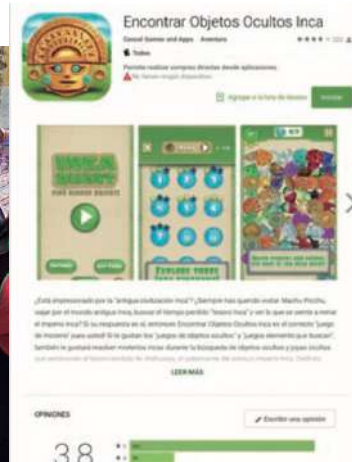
Encontrar Objetos Ocultos Inca

Casual Games and Apps · Aventura

Todos

Permite realizar compras directas desde aplicaciones

No tienes ningún dispositivo

Agregar a la lista de deseos

Instalar

INCA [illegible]

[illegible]

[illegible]

¿Está impresionado por la "antigua civilización inca"? ¿Siempre has querido visitar Machu Picchu, viajar por el mundo antiguo Inca, buscar el tesoro perdido "tesoro inca" y ver lo que se siente a revivir el imperio inca? Si su respuesta es sí entonces Encontrar Objetos Ocultos Inca es el correcto "juego de misterio" para usted! Si le gustan los "juegos de objetos ocultos" y "juegos elementales buscar". También le gustará resolver misterios incas durante la búsqueda de objetos ocultos y juegos ocultos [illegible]

LEER MÁS

OPINIONES

Escribir una opinión

3.8

5

4